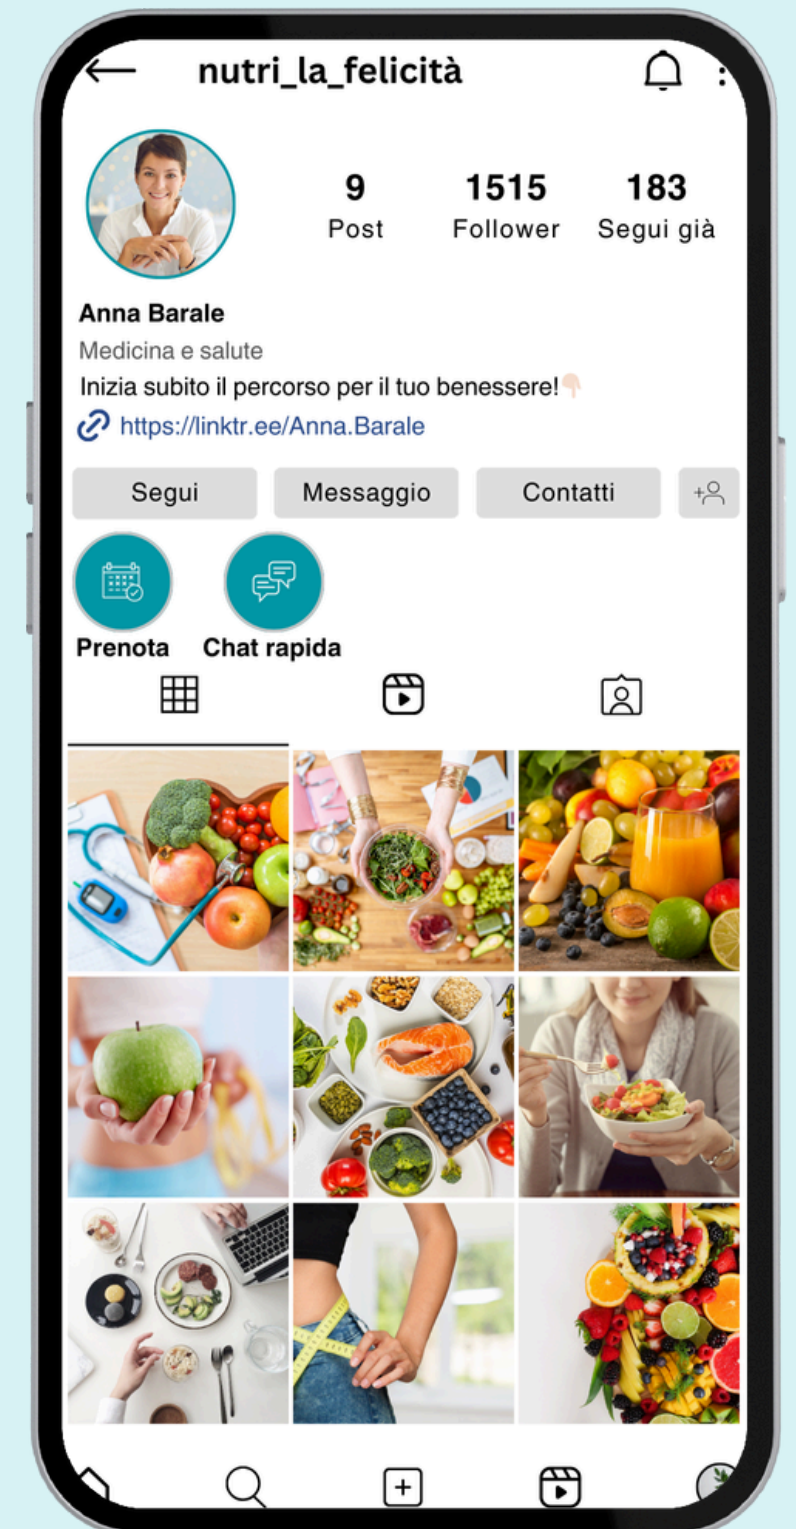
nutri_la_felicità

9
Post

1515
Follower

183
Segui già

Anna Barale
Medicina e salute
Inizia subito il percorso per il tuo benessere!👇🏻
https://linktr.ee/Anna.Barale

Segui
Messaggio
Contatti

Prenota
Chat rapida